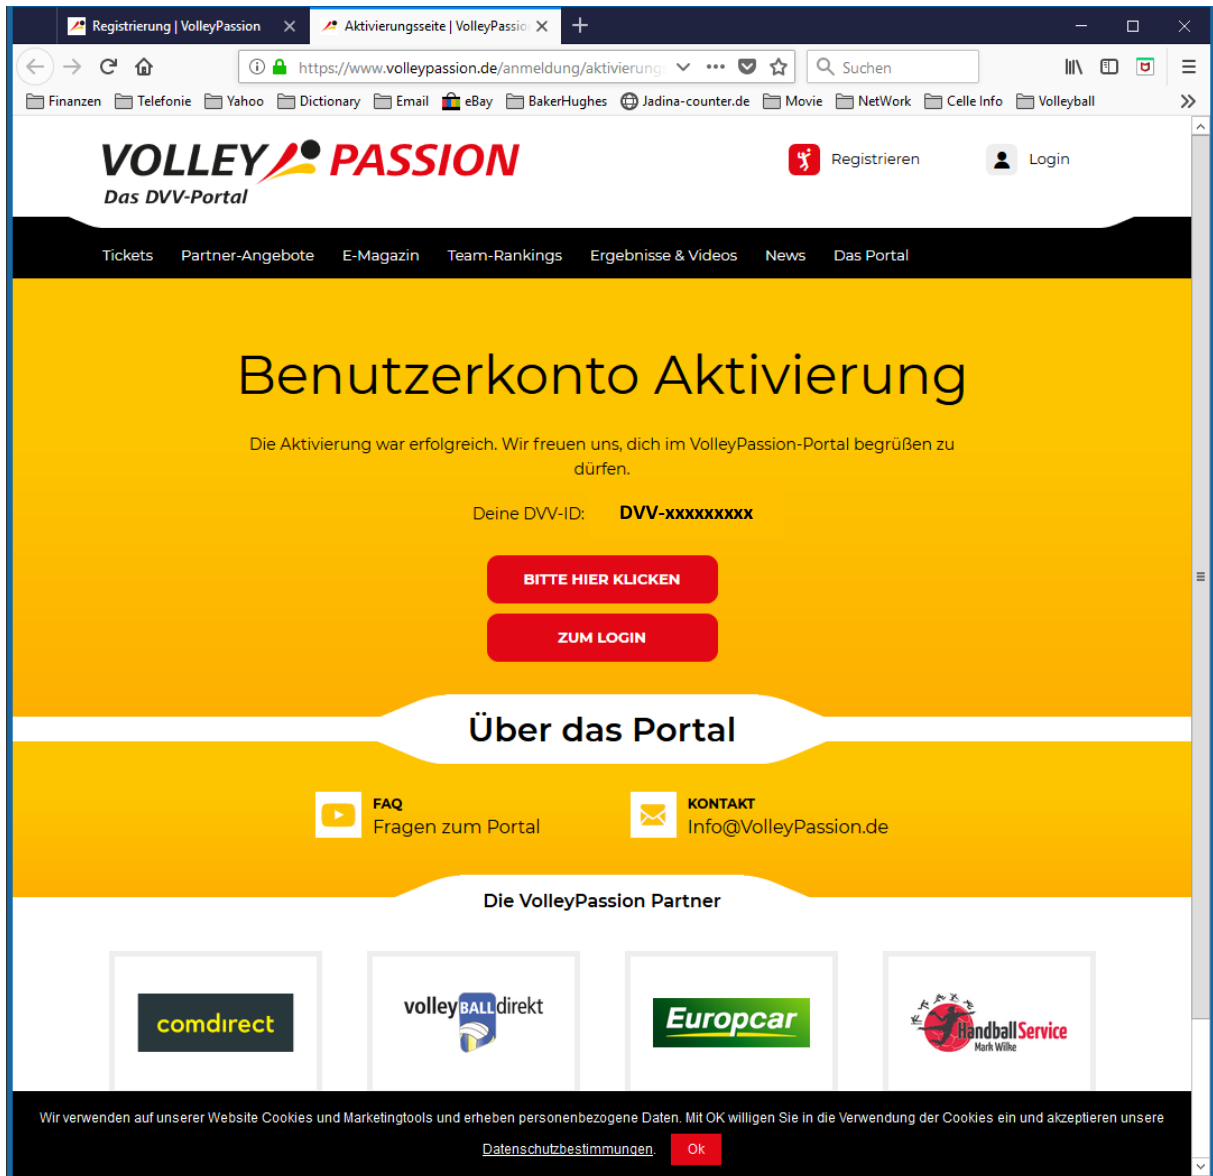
Registrierung | VolleyPassion

Aktivierungsseite | VolleyPassio

https://www.volleypassion.de/anmeldung/aktivierung

Suchen

Finanzen Telefonie Yahoo Dictionary Email eBay BakerHughes Jadina-counter.de Movie NetWork Celle Info Volleyball

VOLLEY PASSION
Das DVV-Portal

Registrieren

Login

Tickets Partner-Angebote E-Magazin Team-Rankings Ergebnisse & Videos News Das Portal

Benutzerkonto Aktivierung

Die Aktivierung war erfolgreich. Wir freuen uns, dich im VolleyPassion-Portal begrüßen zu dürfen.

Deine DVV-ID: DVV-xxxxxxxxx

BITTE HIER KLICKEN

ZUM LOGIN

Über das Portal

FAQ
Fragen zum Portal

KONTAKT
Info@VolleyPassion.de

Die VolleyPassion Partner

comdirect

volley BALL direkt

Europcar

Handball Service
Mark Wilke

Wir verwenden auf unserer Website Cookies und Marketingtools und erheben personenbezogene Daten. Mit OK willigen Sie in die Verwendung der Cookies ein und akzeptieren unsere Datenschutzbestimmungen. Ok